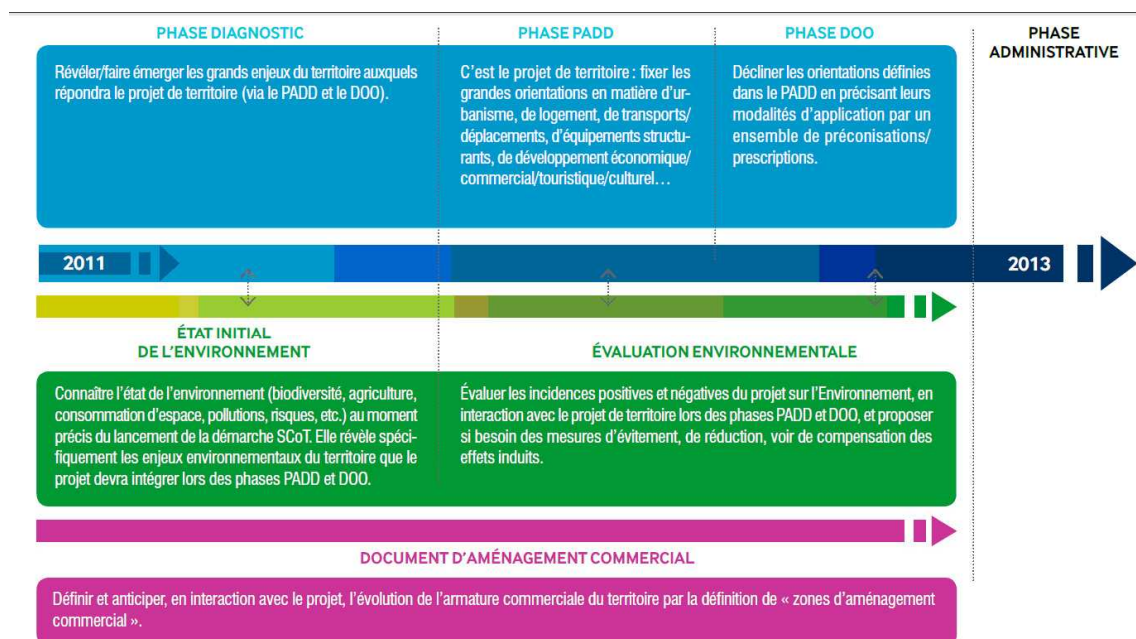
PHASE DIAGNOSTIC

Révéler/faire émerger les grands enjeux du territoire auxquels répondra le projet de territoire (via le PADD et le DOO).

PHASE PADD

C'est le projet de territoire : fixer les grandes orientations en matière d'urbanisme, de logement, de transports/déplacements, d'équipements structurants, de développement économique/commercial/touristique/culturel…

PHASE DOO

Décliner les orientations définies dans le PADD en précisant leurs modalités d'application par un ensemble de préconisations/prescriptions.

PHASE ADMINISTRATIVE

2011

2013

ÉTAT INITIAL DE L'ENVIRONNEMENT

Connaître l'état de l'environnement (biodiversité, agriculture, consommation d'espace, pollutions, risques, etc.) au moment précis du lancement de la démarche SCoT. Elle révèle spécifiquement les enjeux environnementaux du territoire que le projet devra intégrer lors des phases PADD et DOO.

ÉVALUATION ENVIRONNEMENTALE

Évaluer les incidences positives et négatives du projet sur l'Environnement, en interaction avec le projet de territoire lors des phases PADD et DOO, et proposer si besoin des mesures d'évitement, de réduction, voir de compensation des effets induits.

DOCUMENT D'AMÉNAGEMENT COMMERCIAL

Définir et anticiper, en interaction avec le projet, l'évolution de l'armature commerciale du territoire par la définition de « zones d'aménagement commercial ».